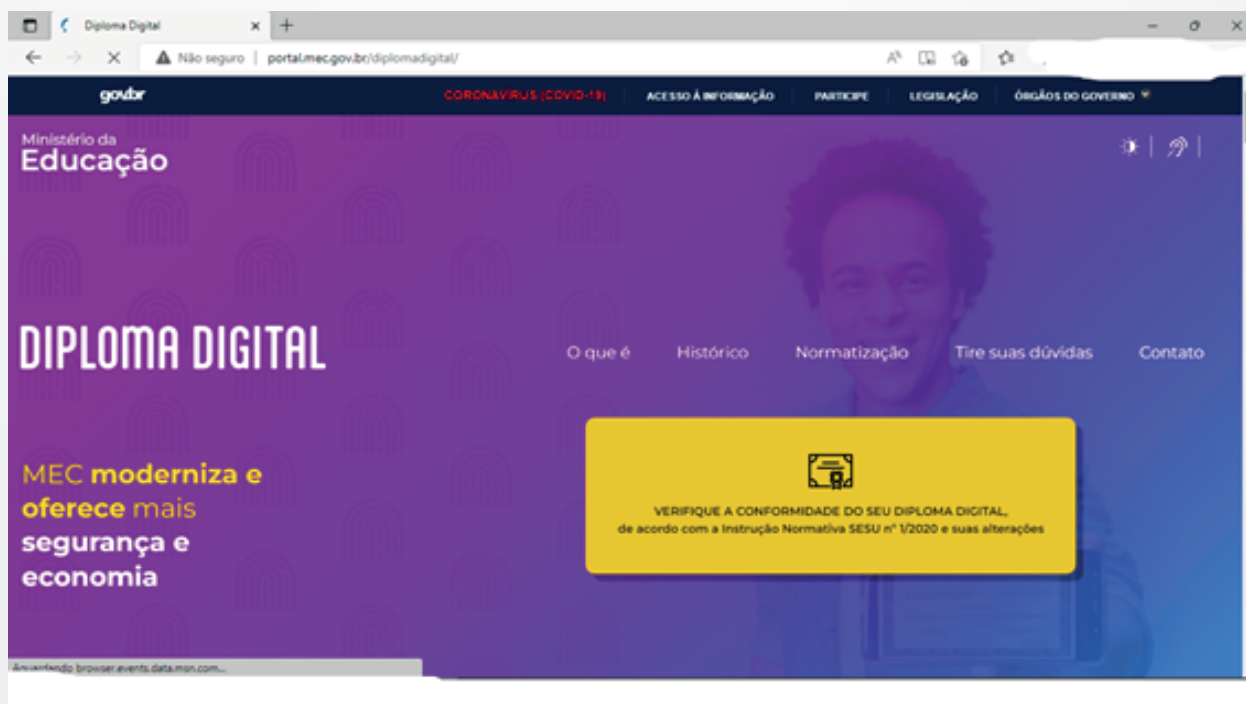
Diploma Digital
Não seguro | portal.mec.gov.br/diplomadigital/

gov.br
CORONAVIRUS (COVID-19) | ACESSO À INFORMAÇÃO | PARTICIPE | LEGISLAÇÃO | ÓRGÃOS DO GOVERNO

Ministério da
Educação

DIPLOMA DIGITAL

O que é
Histórico
Normatização
Tire suas dúvidas
Contato

VERIFIQUE A CONFORMIDADE DO SEU DIPLOMA DIGITAL,
de acordo com a Instrução Normativa SESU nº 1/2020 e suas alterações

MEC moderniza e oferece mais segurança e economia

Aguardando browser.events.data.msn.com...